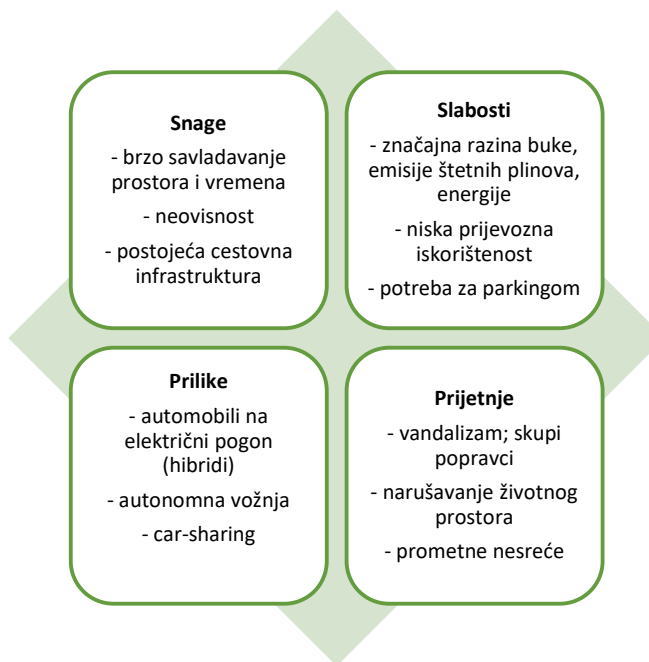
Snage

- brzo savladavanje prostora i vremena

- neovisnost

- postojeća cestovna infrastruktura

Slabosti

- značajna razina buke, emisije štetnih plinova, energije

- niska prijevozna iskorištenost

- potreba za parkingom

Prilike

- automobili na električni pogon (hibridi)

- autonomna vožnja

- car-sharing

Prijetnje

- vandalizam; skupi popravci

- narušavanje životnog prostora

- prometne nesreće